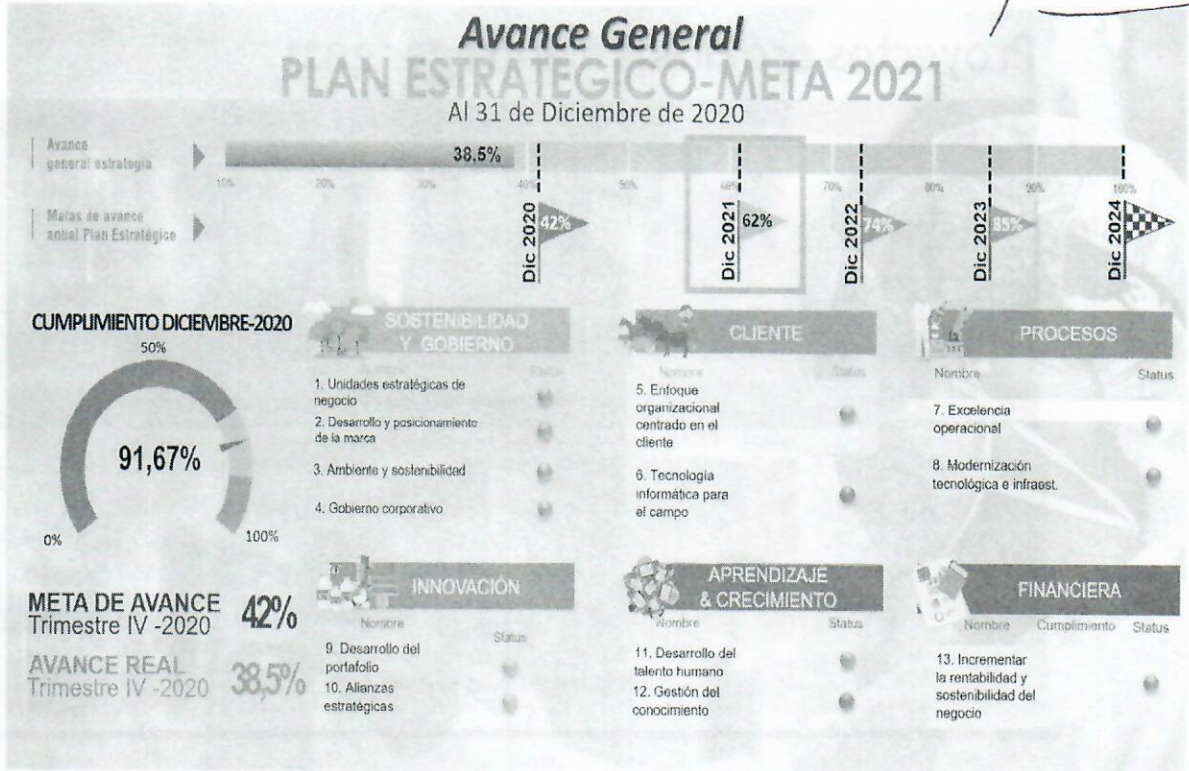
Avance General
PLAN ESTRATEGICO-META 2021
Al 31 de Diciembre de 2020

Avance general estrategia
38,5%
10% 20% 30% 40% 50% 60% 70% 80% 90% 100%

Metas de avance anual Plan Estratégico
Dic 2020 42%
Dic 2021 62%
Dic 2022 74%
Dic 2023 85%
Dic 2024

CUMPLIMIENTO DICIEMBRE-2020
50%
91,67%
0%
100%

META DE AVANCE Trimestre IV -2020 42%
AVANCE REAL Trimestre IV -2020 38,5%

SOSTENIBILIDAD Y GOBIERNO
Status
1. Unidades estratégicas de negocio
2. Desarrollo y posicionamiento de la marca
3. Ambiente y sostenibilidad
4. Gobierno corporativo

CLIENTE
Nombre Status
5. Enfoque organizacional centrado en el cliente
6. Tecnología informática para el campo

PROCESOS
Nombre Status
7. Excelencia operacional
8. Modernización tecnológica e infraest.

INNOVACIÓN
Nombre Status
9. Desarrollo del portafolio
10. Alianzas estratégicas

APRENDIZAJE & CRECIMIENTO
Nombre Status
11. Desarrollo del talento humano
12. Gestión del conocimiento

FINANCIERA
Nombre Cumplimiento Status
13. Incrementar la rentabilidad y sostenibilidad del negocio